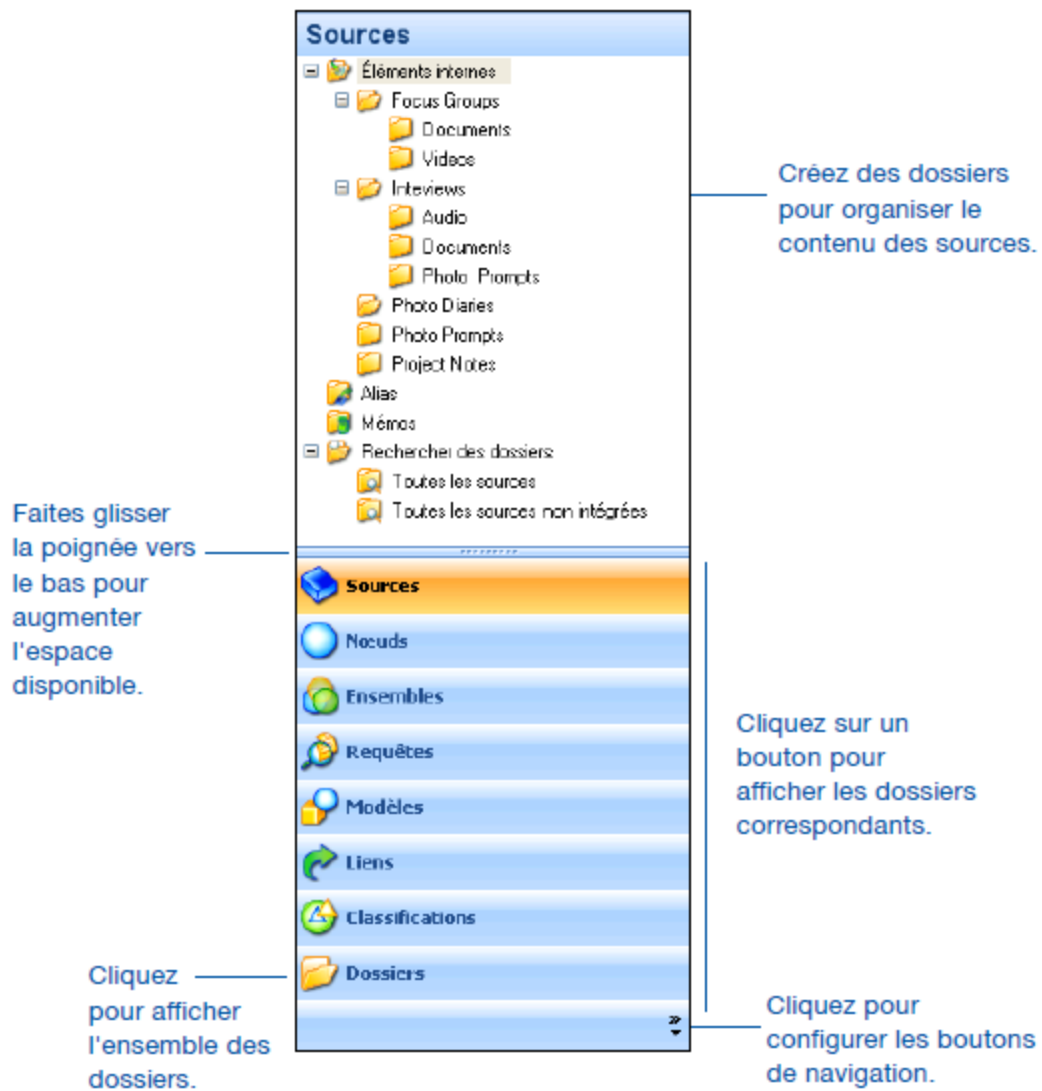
Sources

Éléments internes
Focus Groups
Documents
Videos
Inteviews
Audio
Documents
Photo Prompts
Photo Diaries
Photo Prompts
Project Notes
Alias
Mémos
Rechercher des dossiers
Toutes les sources
Toutes les sources non intégrées

Créez des dossiers pour organiser le contenu des sources.

Faites glisser la poignée vers le bas pour augmenter l'espace disponible.

Sources
Nœuds
Ensembles
Requêtes
Modèles
Liens
Classifications
Dossiers

Cliquez sur un bouton pour afficher les dossiers correspondants.

Cliquez pour afficher l'ensemble des dossiers.

Cliquez pour configurer les boutons de navigation.